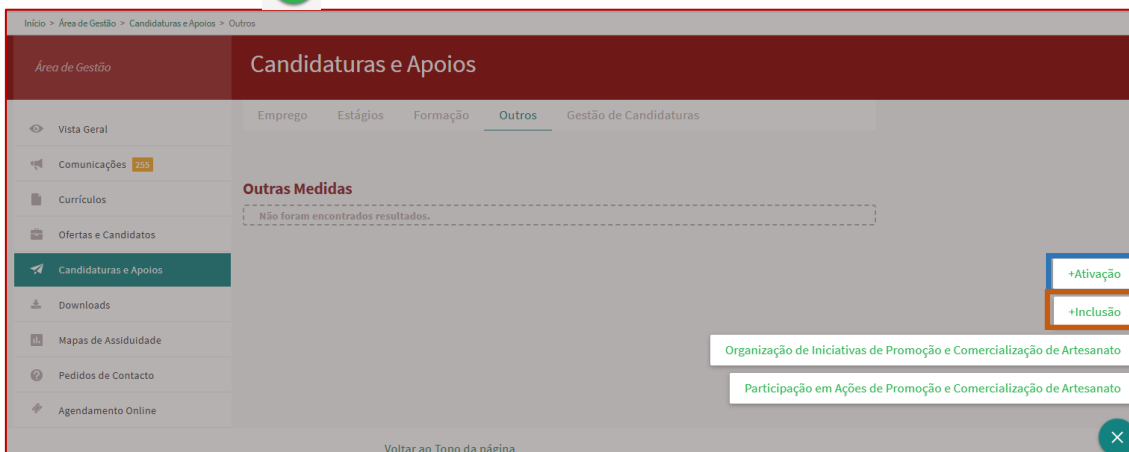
Início > Área de Gestão > Candidaturas e Apoios > Outros

Área de Gestão

Candidaturas e Apoios

Emprego Estágios Formação Outros Gestão de Candidaturas

Vista Geral
Comunicações 255
Currículos
Ofertas e Candidatos
Candidaturas e Apoios
Downloads
Mapas de Assiduidade
Pedidos de Contacto
Agendamento Online

Outras Medidas

Não foram encontrados resultados.

+Ativação
+Inclusão
Organização de Iniciativas de Promoção e Comercialização de Artesanato
Participação em Ações de Promoção e Comercialização de Artesanato

Voltar ao Topo da página